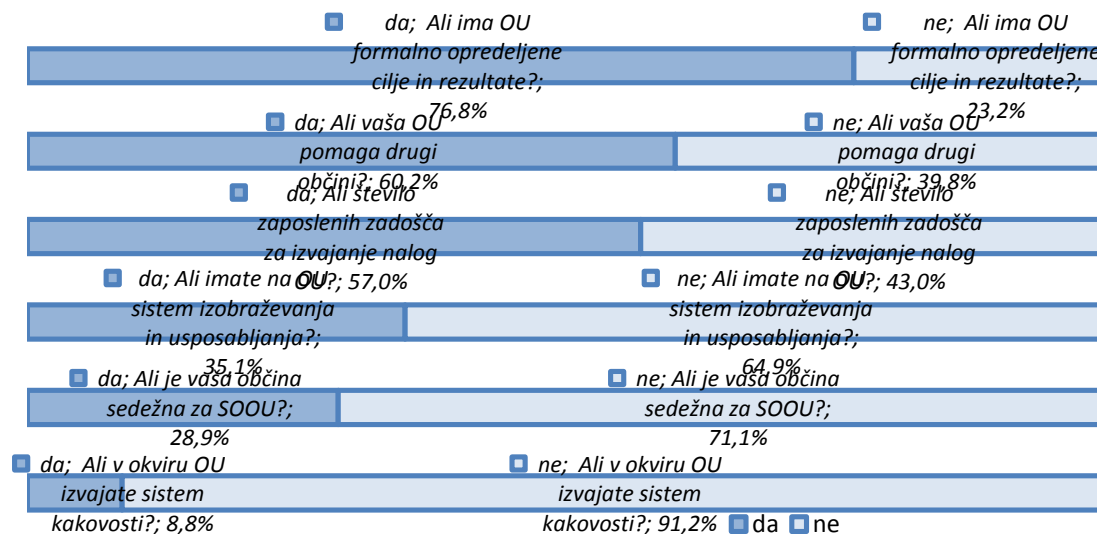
da; Ali ima OU formalno opredeljene cilje in rezultate?; 76,8%

ne; Ali ima OU formalno opredeljene cilje in rezultate?; 23,2%

da; Ali vaša OU pomaga drugi občini?; 60,2%

ne; Ali vaša OU pomaga drugi občini?; 39,8%

da; Ali število zaposlenih zadošča za izvajanje nalog OU?; 57,0%

ne; Ali število zaposlenih zadošča za izvajanje nalog OU?; 43,0%

da; Ali imate na OU sistem izobraževanja in usposabljanja?; 35,1%

ne; Ali imate na OU sistem izobraževanja in usposabljanja?; 64,9%

da; Ali je vaša občina sedežna za SOOU?; 28,9%

ne; Ali je vaša občina sedežna za SOOU?; 71,1%

da; Ali v okviru OU izvajate sistem kakovosti?; 8,8%

ne; Ali v okviru OU izvajate sistem kakovosti?; 91,2%

da ne